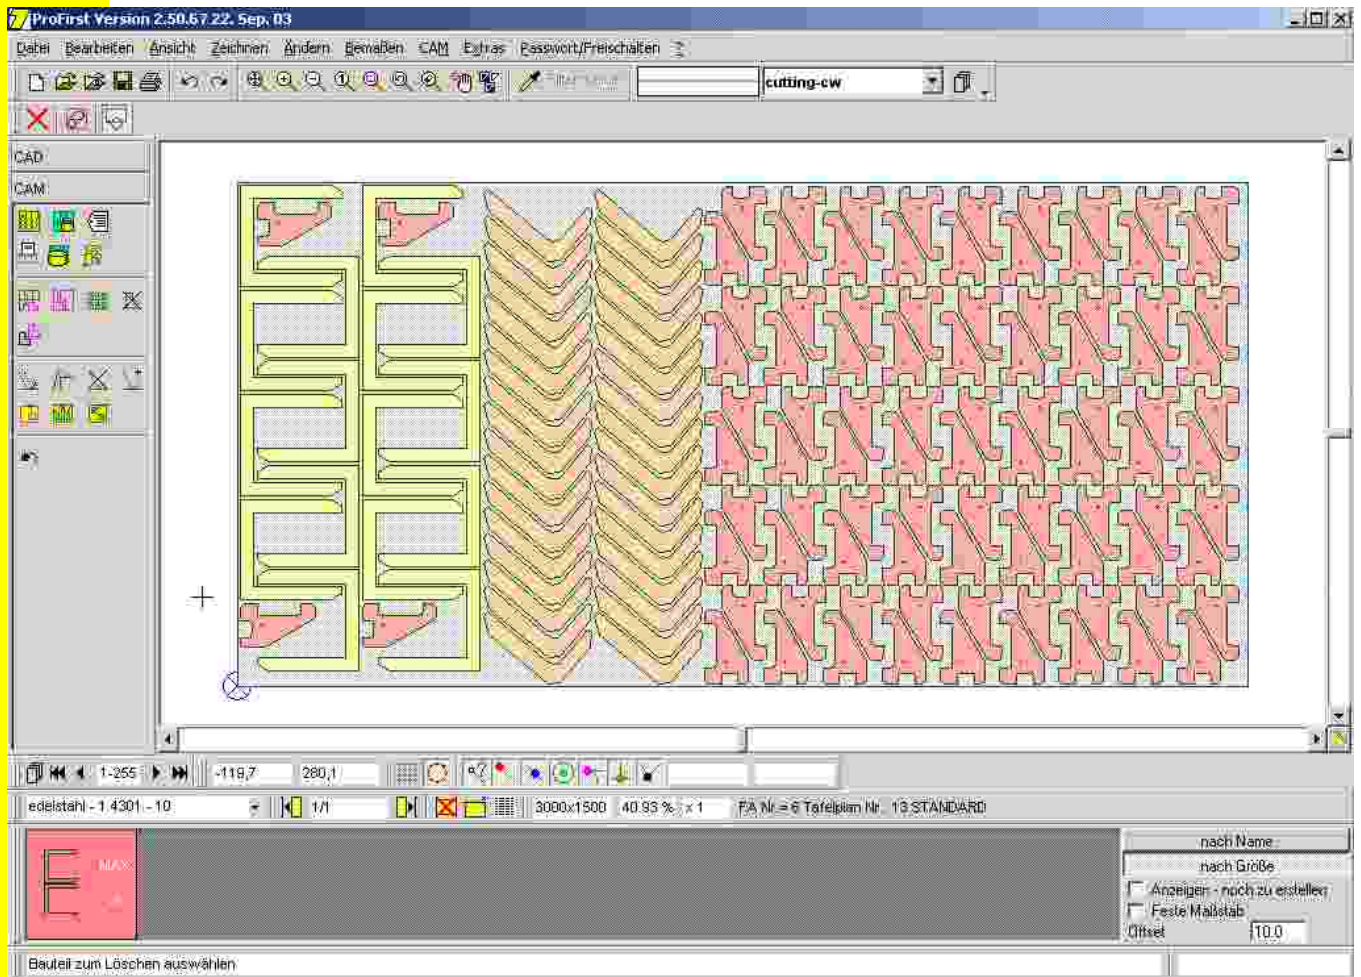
ProFirst Version 2.50.67 22. Sep. 03

Datei Bearbeiten Ansicht Zeichnen Ändern Bemaßen CAM Extras Passwort/Freischalten

cutting-cw

CAD
CAM

1-255 -119,7 280,1

edelstahl - 1.4301 - 10 1/1 3000x1500 40.93 % x 1 FA Nr = 6 Tafelplan Nr. 13 STANDARD

MAX

nach Name
nach Größe
Anzeigen - noch zu erstellen
Feste Maßstab
Offset 10.0

Bauteil zum Löschen auswählen